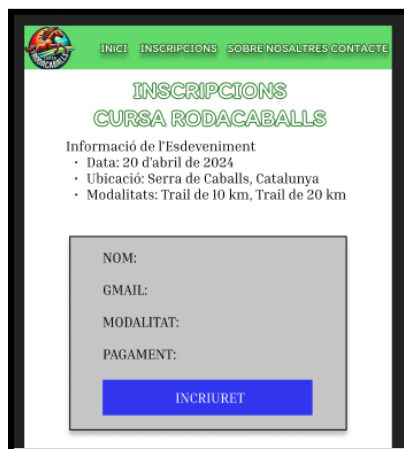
RODACABALLS

INICI INSCRIPCIONS SOBRE NOSALTRES CONTACTE

INSCRIPCIONS
CURSA RODACABALLS

Informació de l'Esdeveniment
- Data: 20 d'abril de 2024
- Ubicació: Serra de Caballs, Catalunya
- Modalitats: Trail de 10 km, Trail de 20 km

NOM:

GMAIL:

MODALITAT:

PAGAMENT:

INCRIURET